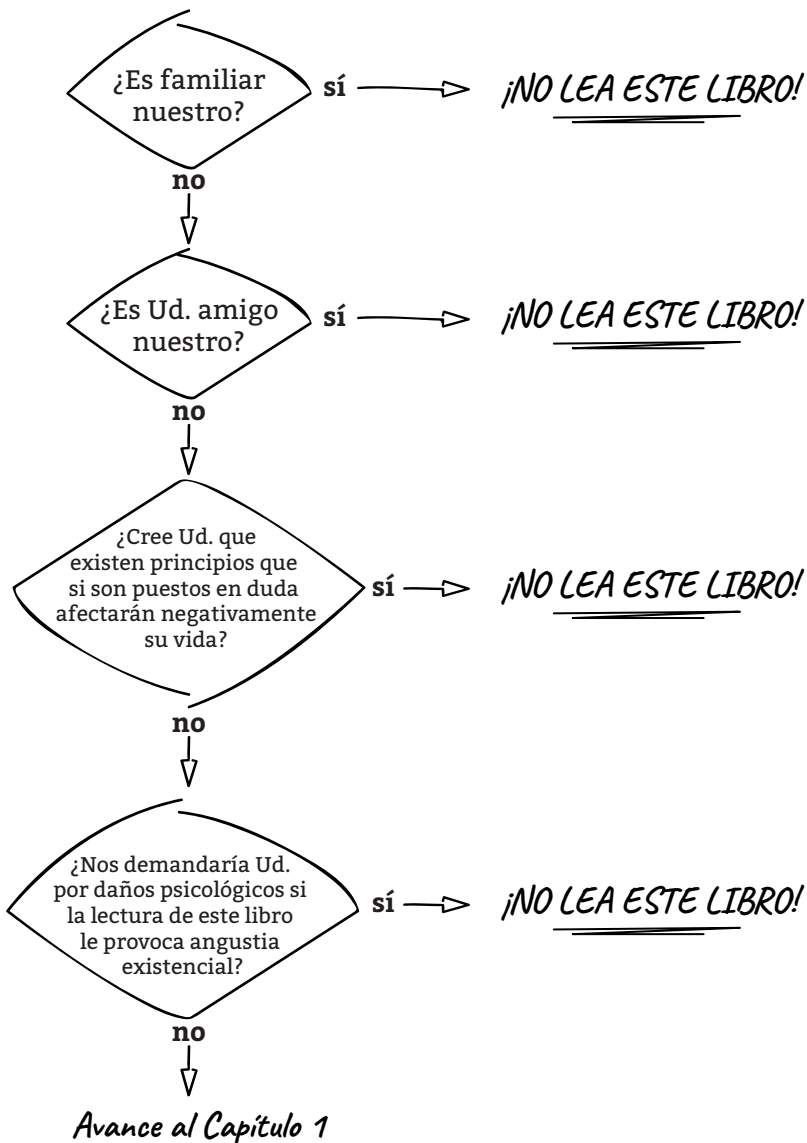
¿Es familiar nuestro?

sí

¡NO LEA ESTE LIBRO!

no

¿Es Ud. amigo nuestro?

sí

¡NO LEA ESTE LIBRO!

no

¿Cree Ud. que existen principios que si son puestos en duda afectarán negativamente su vida?

sí

¡NO LEA ESTE LIBRO!

no

¿Nos demandaría Ud. por daños psicológicos si la lectura de este libro le provoca angustia existencial?

sí

¡NO LEA ESTE LIBRO!

no

Avance al Capítulo 1